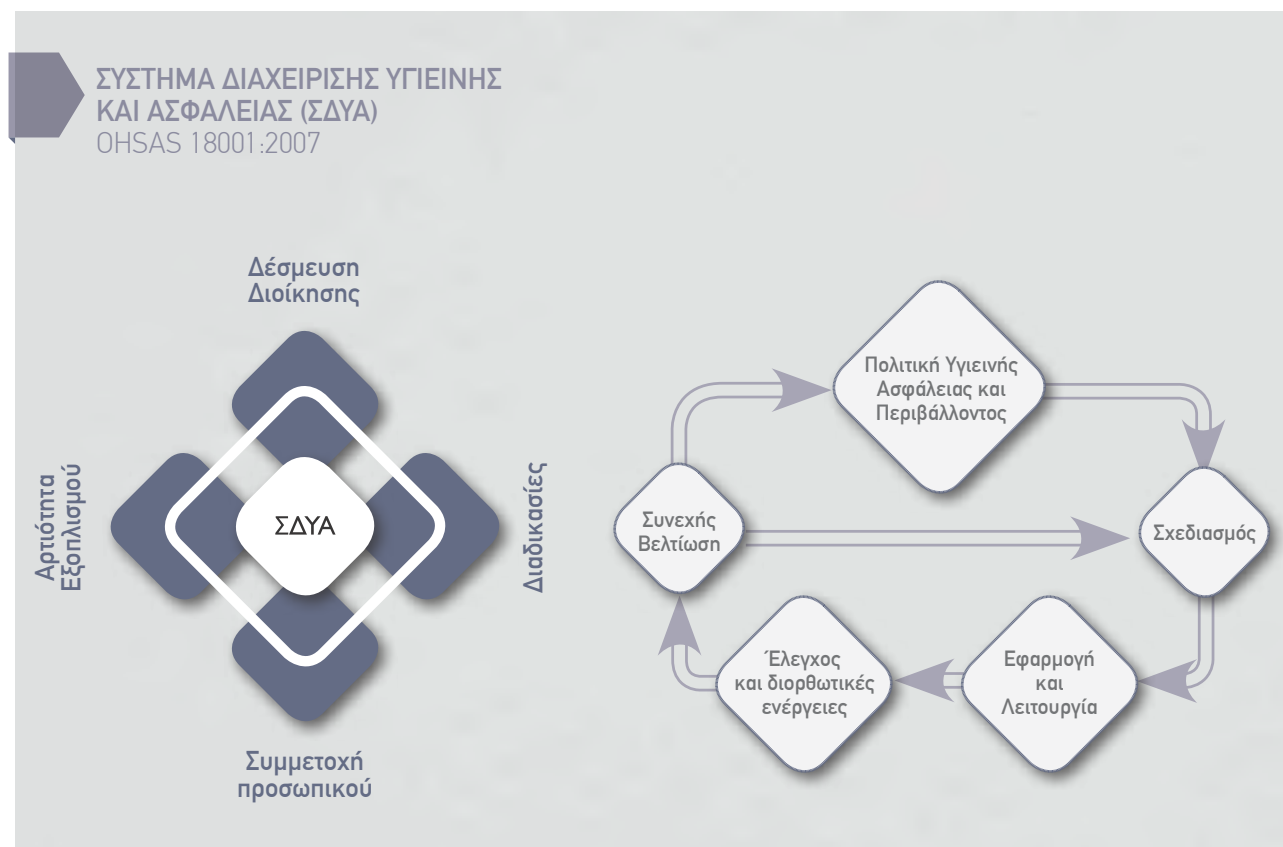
ΣΥΣΤΗΜΑ ΔΙΑΧΕΙΡΙΣΗΣ ΥΓΙΕΙΝΗΣ ΚΑΙ ΑΣΦΑΛΕΙΑΣ (ΣΔΥΑ)
OHSAS 18001:2007

Δέσμευση Διοίκησης

Αρτιότητα Εξοπλισμού

ΣΔΥΑ

Διαδικασίες

Συμμετοχή προσωπικού

Πολιτική Υγιεινής Ασφάλειας και Περιβάλλοντος

Συνεχής Βελτίωση

Σχεδιασμός

Έλεγχος και διορθωτικές ενέργειες

Εφαρμογή και Λειτουργία